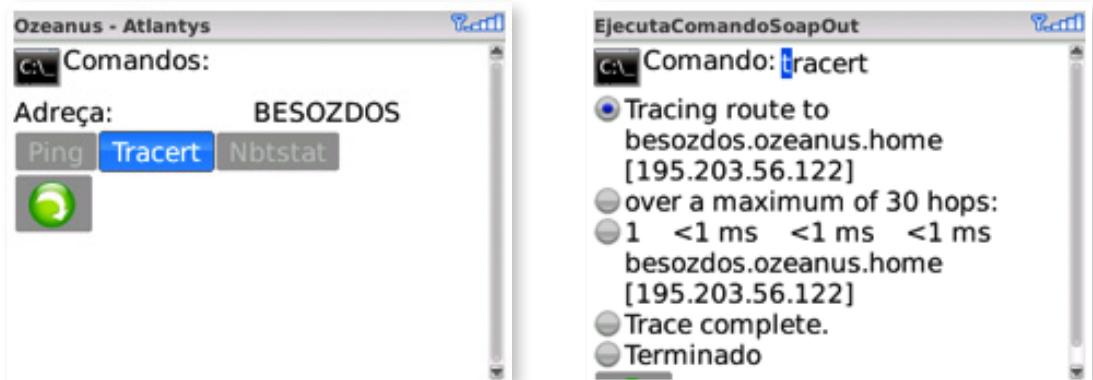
Ozeanus - Atlantys

C:\_ Comandos:

Adreça: BESOZDOS

Ping Tracert Nbtstat

EjecutaComandoSoapOut

C:\_ Comando: tracert

Tracing route to besozdos.ozeanus.home [195.203.56.122]

over a maximum of 30 hops:

1 <1 ms <1 ms <1 ms besozdos.ozeanus.home [195.203.56.122]

Trace complete.

Terminado